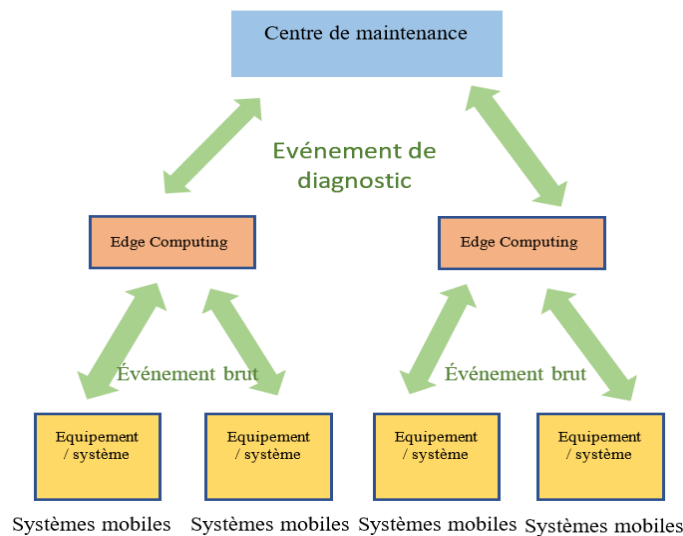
Centre de maintenance

Evénement de diagnostic

Edge Computing

Edge Computing

Événement brut

Événement brut

Equipement / système

Equipement / système

Equipement / système

Equipement / système

Systèmes mobiles

Systèmes mobiles

Systèmes mobiles

Systèmes mobiles